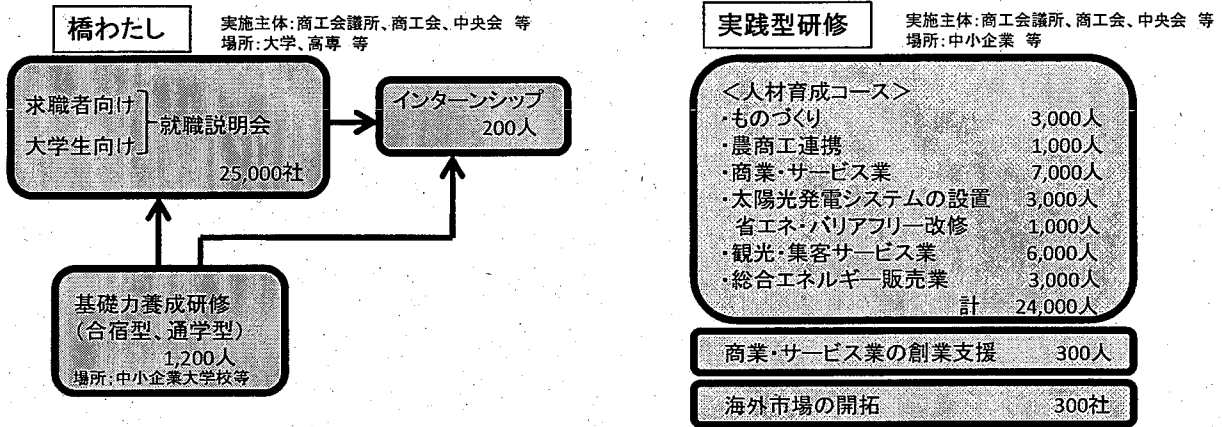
橋わたし

実施主体:商工会議所、商工会、中央会　等
場所:大学、高専　等

求職者向け
大学生向け
就職説明会
25,000社

インターンシップ
200人

基礎力養成研修
(合宿型、通学型)
1,200人
場所:中小企業大学校等

実践型研修

実施主体:商工会議所、商工会、中央会　等
場所:中小企業　等

<人材育成コース>
・ものづくり　3,000人
・農商工連携　1,000人
・商業・サービス業　7,000人
・太陽光発電システムの設置　3,000人
省エネ・バリアフリー改修　1,000人
・観光・集客サービス業　6,000人
・総合エネルギー販売業　3,000人
計　24,000人

商業・サービス業の創業支援　300人

海外市場の開拓　300社